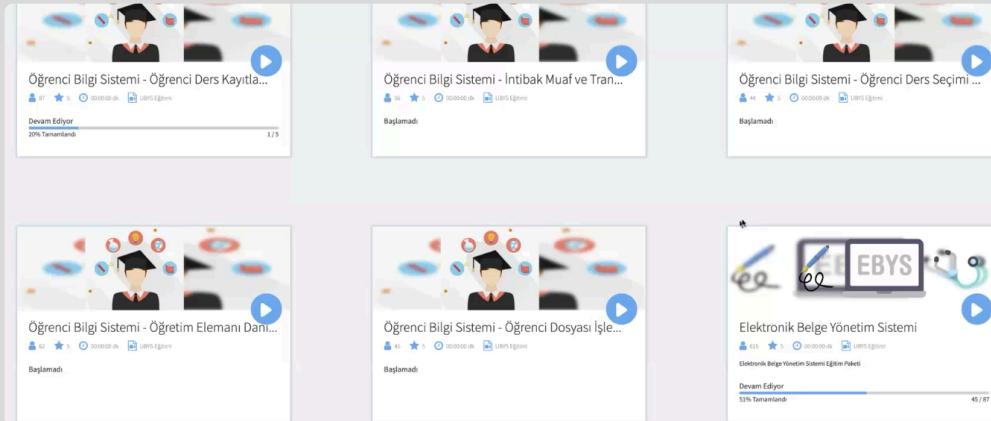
Öğrenci Bilgi Sistemi - Öğrenci Ders Kayıtla...

87 5 00:00:00 dk UBYS Eğitimi

Devam Ediyor

20% Tamamlandı 1 / 5

Öğrenci Bilgi Sistemi - İntibak Muaf ve Tran...

56 5 00:00:00 dk UBYS Eğitimi

Başlamadı

Öğrenci Bilgi Sistemi - Öğrenci Ders Seçimi ...

44 5 00:00:00 dk UBYS Eğitimi

Başlamadı

Öğrenci Bilgi Sistemi - Öğretim Elemanı Dani...

62 5 00:00:00 dk UBYS Eğitimi

Başlamadı

Öğrenci Bilgi Sistemi - Öğrenci Dosyası İşle...

41 5 00:00:00 dk UBYS Eğitimi

Başlamadı

EBYS

Elektronik Belge Yönetim Sistemi

615 5 00:00:00 dk EBYS Eğitimi

Elektronik Belge Yönetim Sistemi Eğitim Paketi

Devam Ediyor

53% Tamamlandı 45 / 87